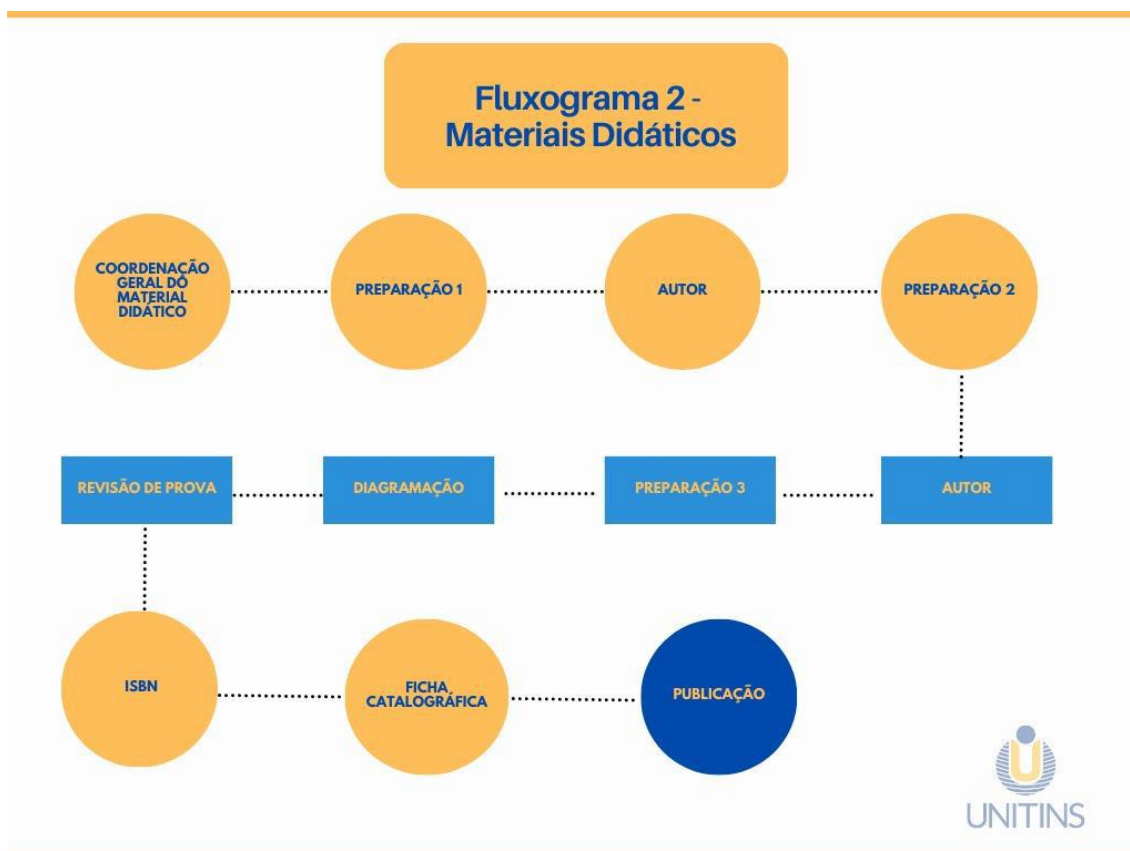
Fluxograma 2 - Materiais Didáticos

COORDENAÇÃO GERAL DO MATERIAL DIDÁTICO

PREPARAÇÃO 1

AUTOR

PREPARAÇÃO 2

AUTOR

PREPARAÇÃO 3

DIAGRAMAÇÃO

REVISÃO DE PROVA

ISBN

FICHA CATALOGRÁFICA

PUBLICAÇÃO

UNITINS